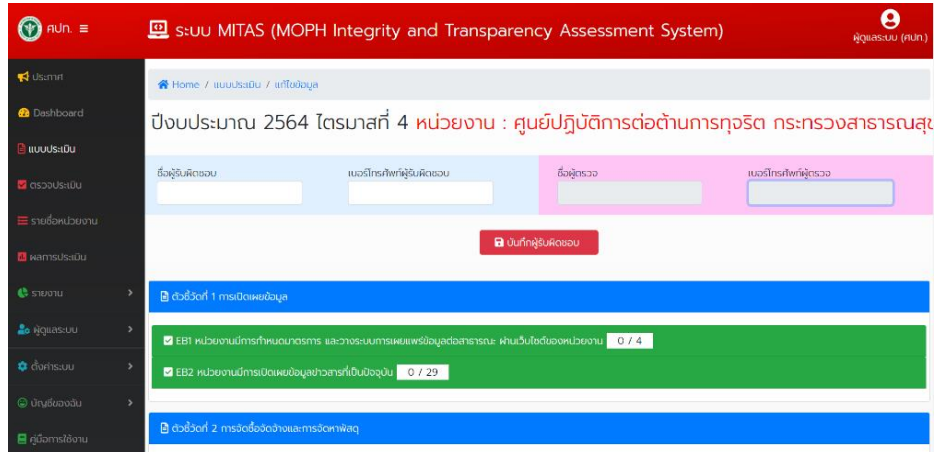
ศปท. ≡

ระบบ MITAS (MOPH Integrity and Transparency Assessment System)

ผู้ดูแลระบบ (ศปท.)

ประกาศ

Dashboard

แบบประเมิน

ตรวจประเมิน

รายชื่อหน่วยงาน

ผลการประเมิน

รายงาน

ผู้ดูแลระบบ

ตั้งค่าระบบ

บัญชีของฉัน

คู่มือการใช้งาน

Home / แบบประเมิน / แก้ไขข้อมูล

ปีงบประมาณ 2564 ไตรมาสที่ 4 หน่วยงาน : ศูนย์ปฏิบัติการต่อต้านการทุจริต กระทรวงสาธารณสุข

ชื่อผู้รับผิดชอบ

เบอร์โทรศัพท์ผู้รับผิดชอบ

ชื่อผู้ตรวจ

เบอร์โทรศัพท์ผู้ตรวจ

บันทึกผู้รับผิดชอบ

ตัวชี้วัดที่ 1 การเปิดเผยข้อมูล

EB1 หน่วยงานมีการกำหนดมาตรการ และวางระบบการเผยแพร่ข้อมูลต่อสาธารณะ ผ่านเว็บไซต์ของหน่วยงาน 0 / 4

EB2 หน่วยงานมีการเปิดเผยข้อมูลข่าวสารที่เป็นปัจจุบัน 0 / 29

ตัวชี้วัดที่ 2 การจัดซื้อจัดจ้างและการจัดหาพัสดุ